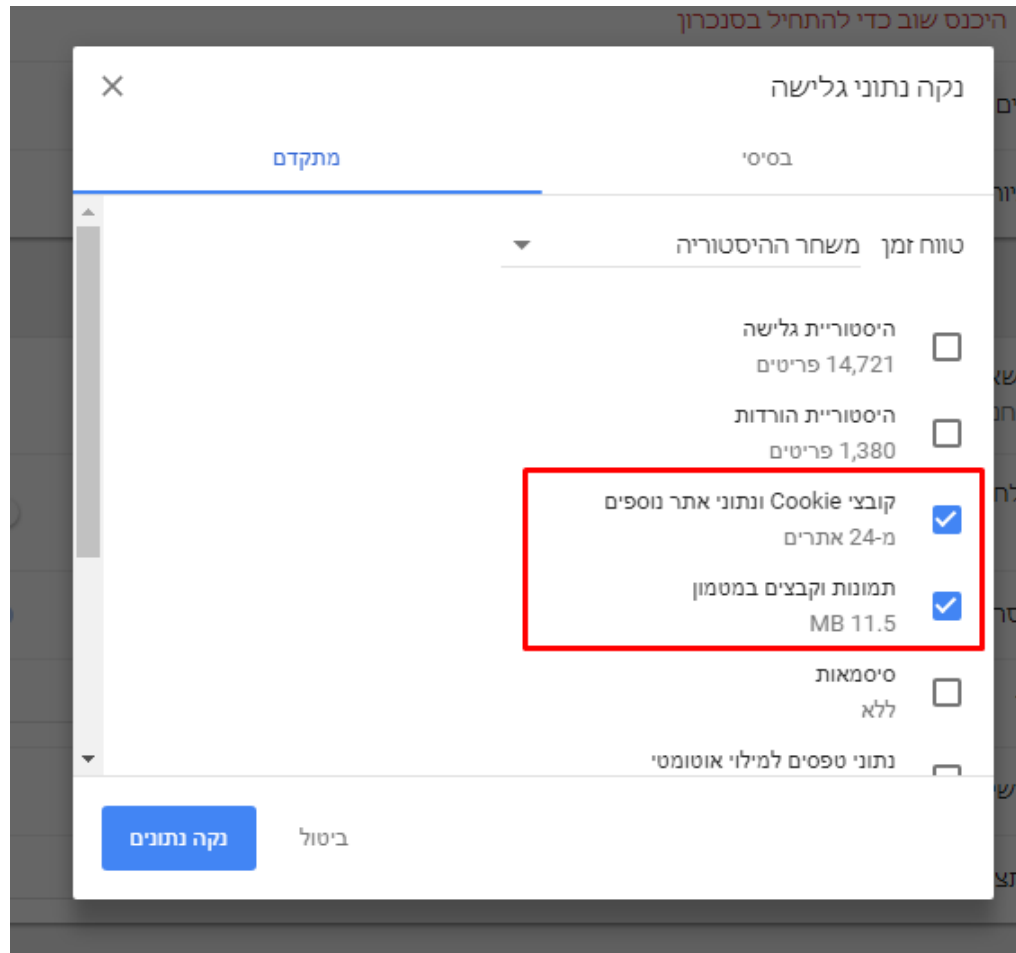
היכנס שוב כדי להתחיל בסנכרון

נקה נתוני גלישה

בסיסי

מתקדם

טווח זמן

משחר ההיסטוריה

היסטוריית גלישה

14,721 פריטים

היסטוריית הורדות

1,380 פריטים

קובצי Cookie ונתוני אתר נוספים

מ-24 אתרים

תמונות וקבצים במטמון

11.5 MB

סיסמאות

ללא

נתוני טפסים למילוי אוטומטי

ביטול

נקה נתונים